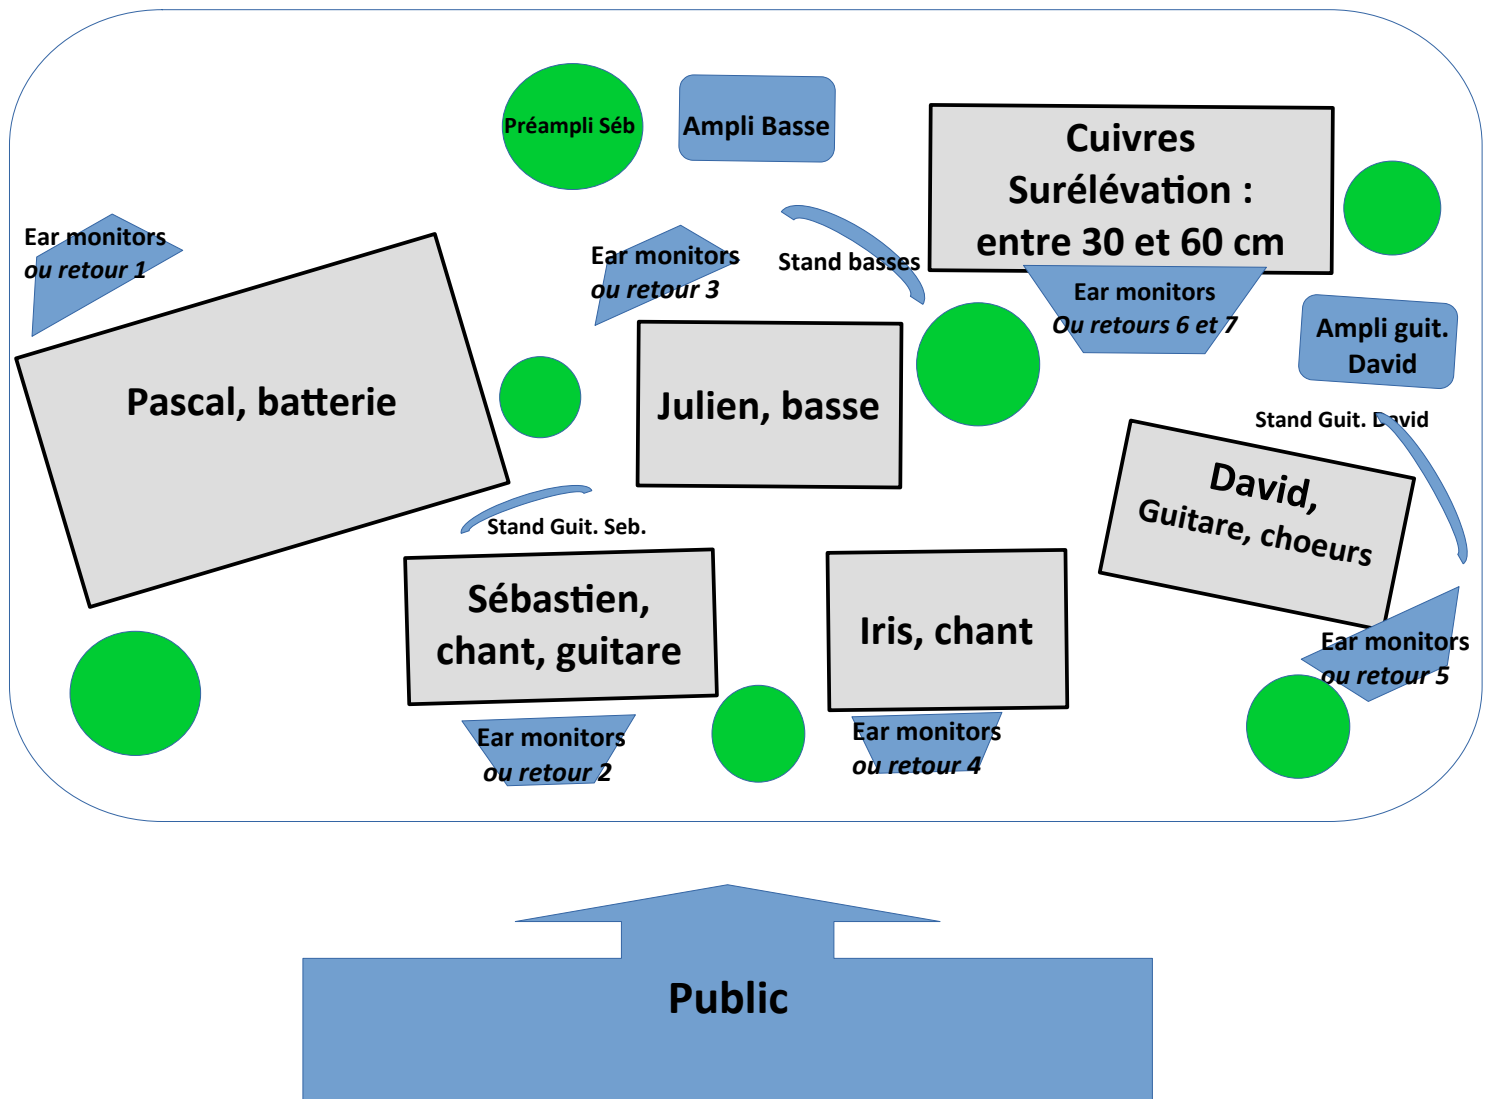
Préampli Séb

Ampli Basse

Cuivres
Surélévation :
entre 30 et 60 cm

Ear monitors
*ou retour 1*

Ear monitors
*ou retour 3*

Stand basses

Ear monitors
*Ou retours 6 et 7*

Ampli guit. David

Pascal, batterie

Julien, basse

Stand Guit. David

David,
Guitare, choeurs

Stand Guit. Seb.

Sébastien,
chant, guitare

Iris, chant

Ear monitors
*ou retour 5*

Ear monitors
*ou retour 2*

Ear monitors
*ou retour 4*

Public